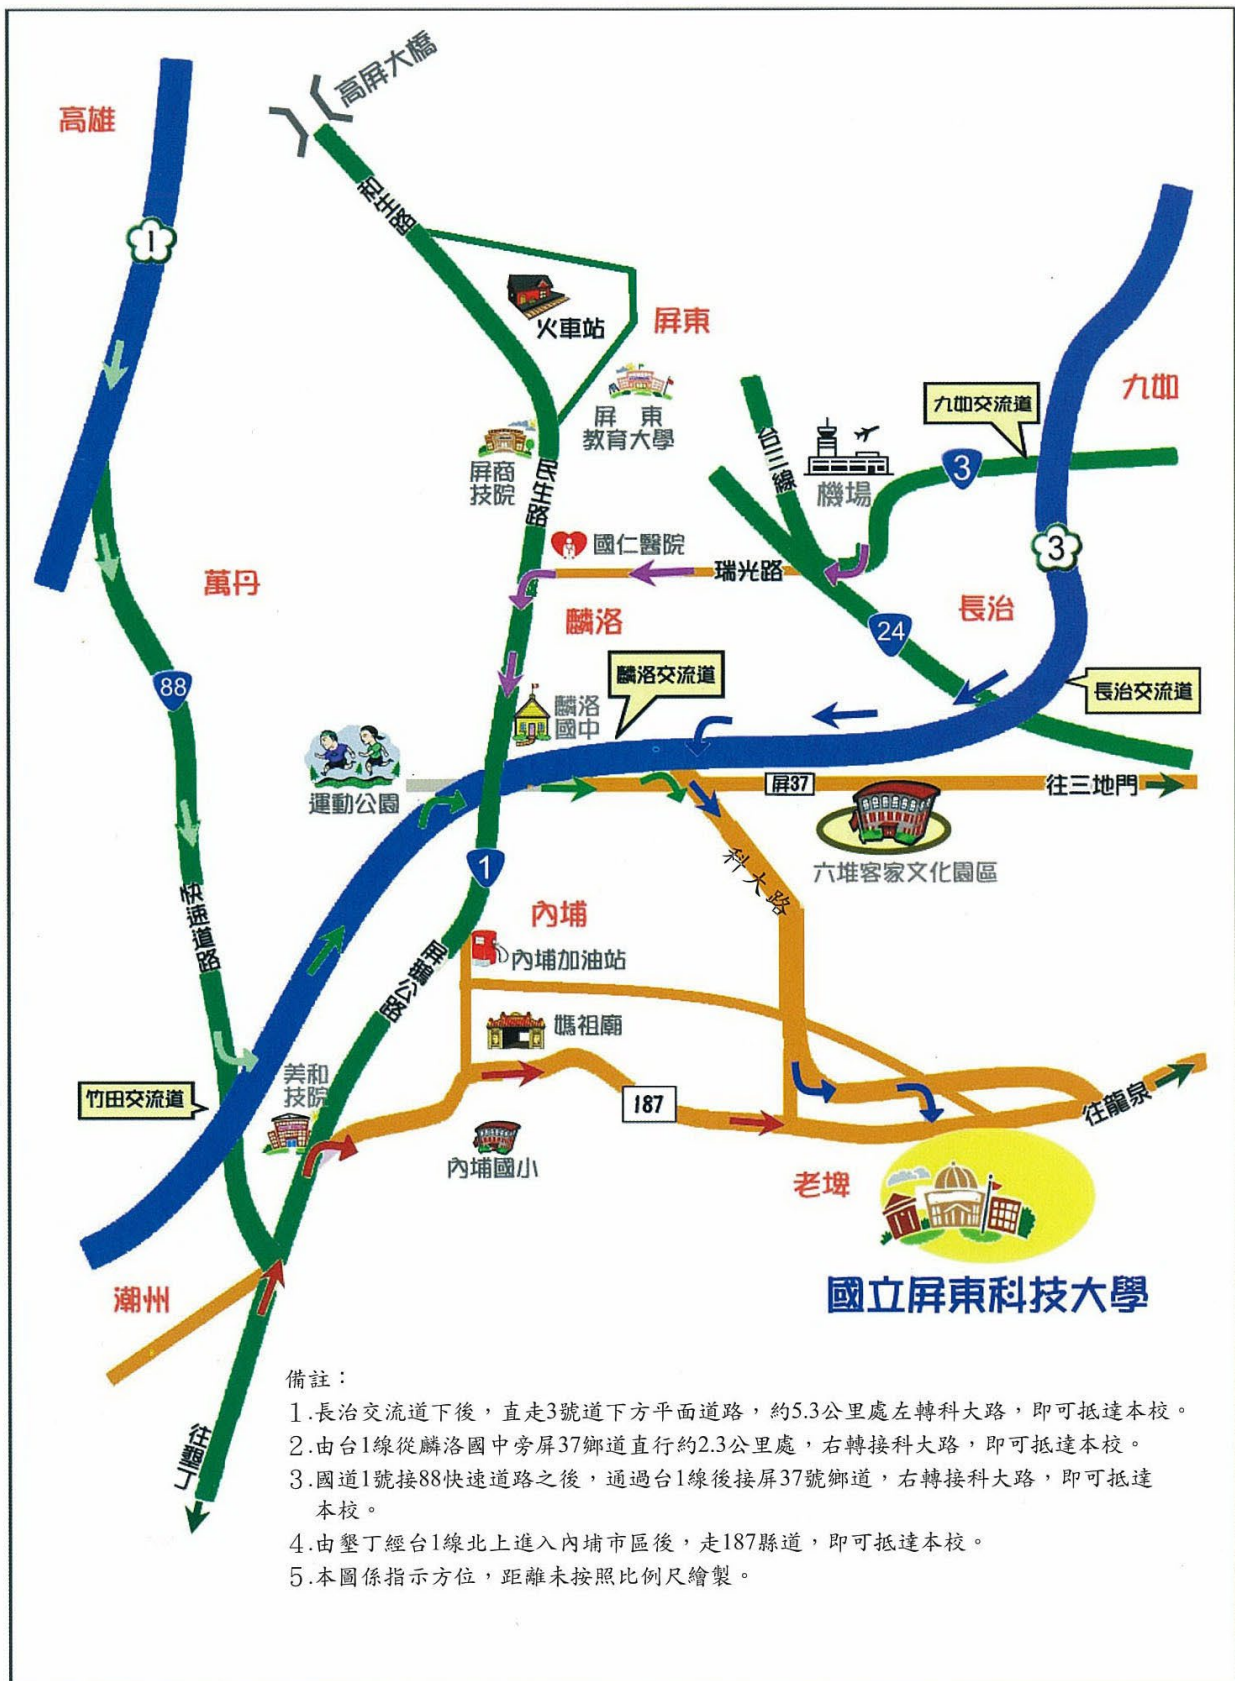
高雄

高屏大橋

1

和生路

火車站

屏東

屏 東
教育大學

九如

九如交流道

台三線

機場

3

3

屏商
技院

民生路

國仁醫院

瑞光路

萬丹

麟洛

長治

24

88

麟洛交流道

長治交流道

麟洛
國中

運動公園

屏37

往三地門

六堆客家文化園區

科大路

1

快速道路

內埔

內埔加油站

屏鵝公路

媽祖廟

美和
技院

竹田交流道

187

往龍泉

內埔國小

老埤

潮州

國立屏東科技大學

往墾丁

備註：
1.長治交流道下後，直走3號道下方平面道路，約5.3公里處左轉科大路，即可抵達本校。
2.由台1線從麟洛國中旁屏37鄉道直行約2.3公里處，右轉接科大路，即可抵達本校。
3.國道1號接88快速道路之後，通過台1線後接屏37號鄉道，右轉接科大路，即可抵達本校。
4.由墾丁經台1線北上進入內埔市區後，走187縣道，即可抵達本校。
5.本圖係指示方位，距離未按照比例尺繪製。